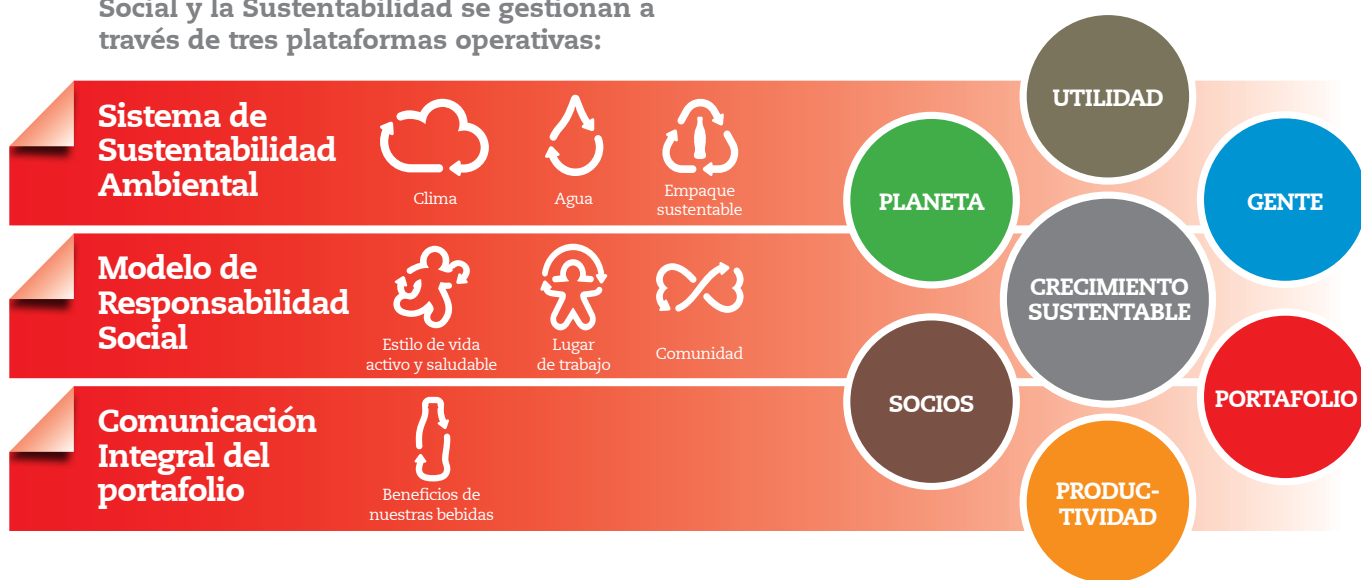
Social y la Sustentabilidad se gestionan a través de tres plataformas operativas:

Sistema de Sustentabilidad Ambiental

Clima

Agua

Empaque sustentable

Modelo de Responsabilidad Social

Estilo de vida activo y saludable

Lugar de trabajo

Comunidad

Comunicación Integral del portafolio

Beneficios de nuestras bebidas

UTILIDAD

PLANETA

GENTE

CRECIMIENTO SUSTENTABLE

SOCIOS

PORTAFOLIO

PRODUCTIVIDAD